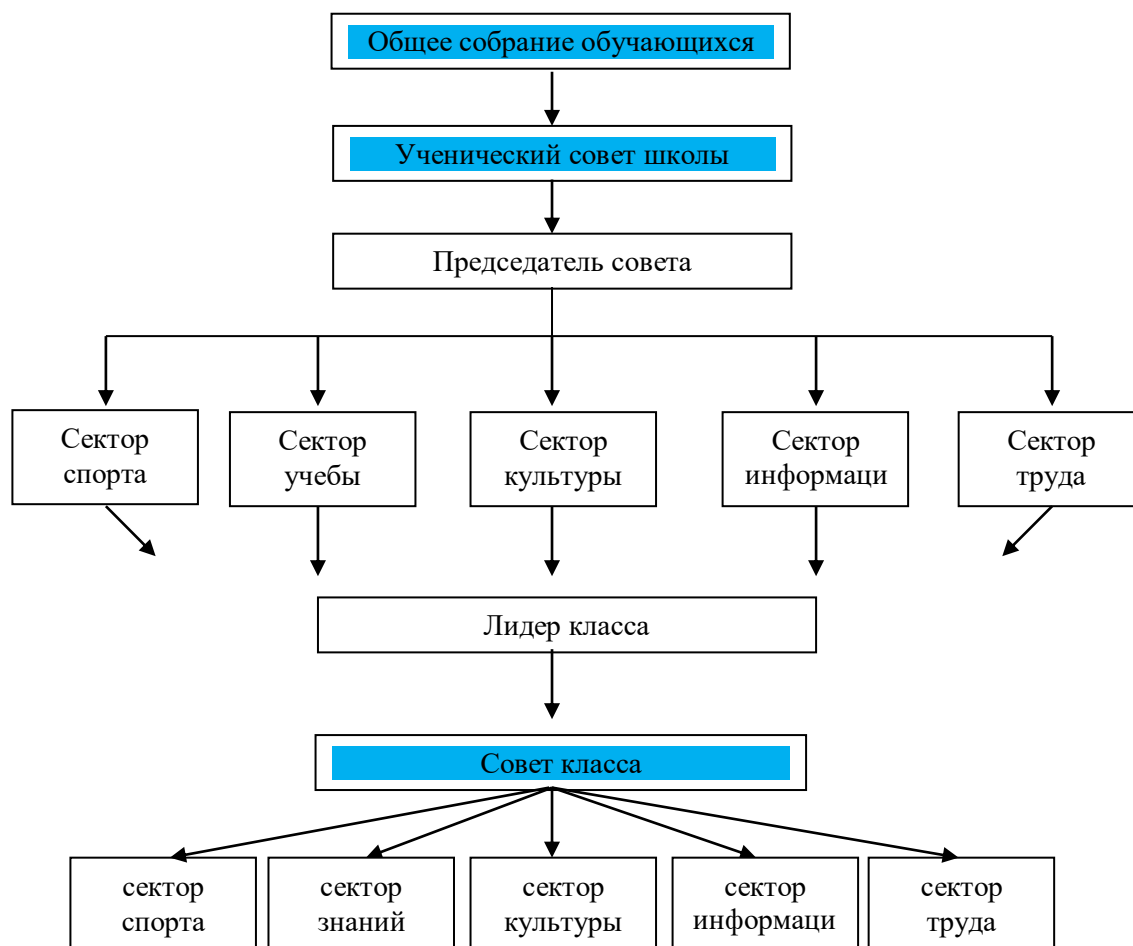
Общее собрание обучающихся

Ученический совет школы

Председатель совета

Сектор спорта

Сектор учебы

Сектор культуры

Сектор информаци

Сектор труда

Лидер класса

Совет класса

сектор спорта

сектор знаний

сектор культуры

сектор информаци

сектор труда